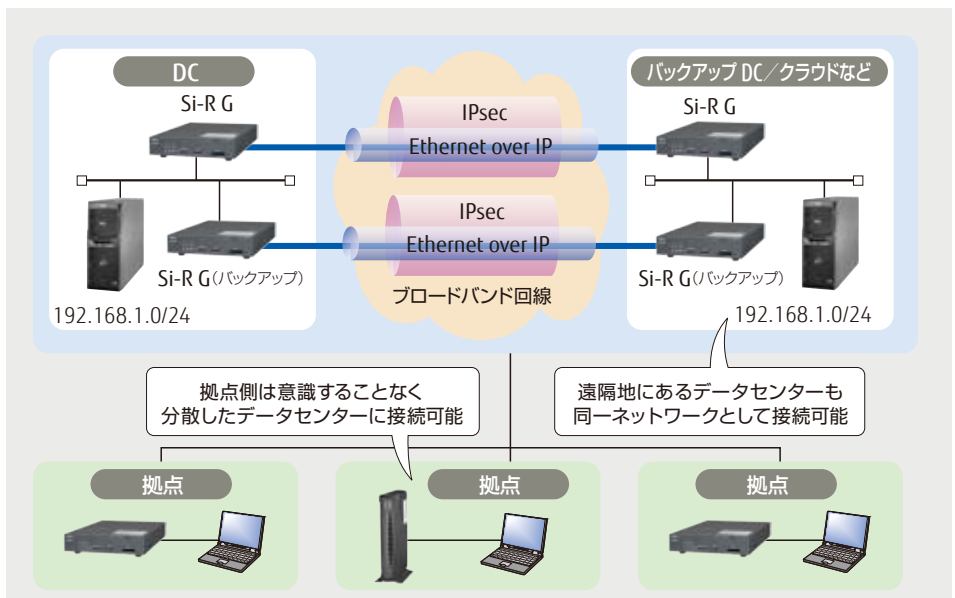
DC

Si-R G

Si-R G(バックアップ)

192.168.1.0/24

IPsec

Ethernet over IP

IPsec

Ethernet over IP

ブロードバンド回線

バックアップ DC／クラウドなど

Si-R G

Si-R G(バックアップ)

192.168.1.0/24

拠点側は意識することなく
分散したデータセンターに接続可能

遠隔地にあるデータセンターも
同一ネットワークとして接続可能

拠点

拠点

拠点